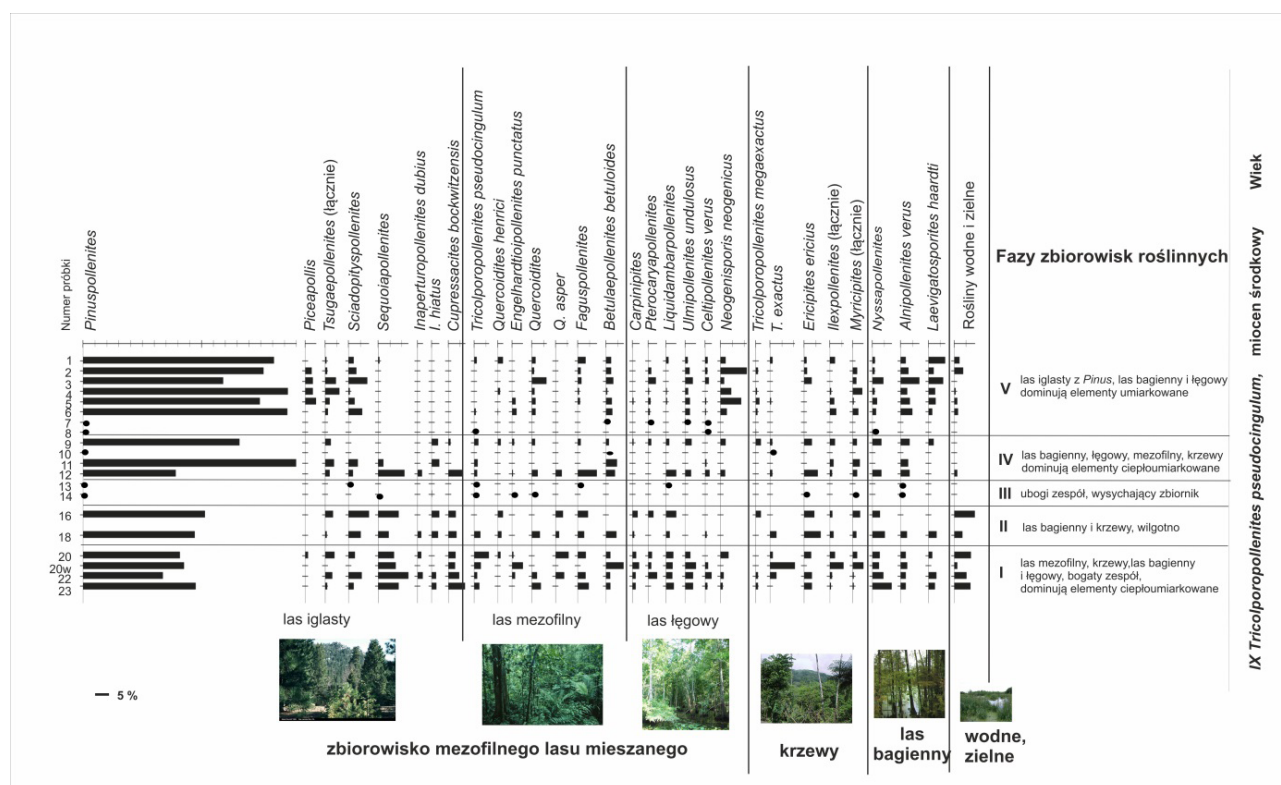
Numer próbki
Pinuspollenites
Piceapollis
Tsugaepollenites (łącznie)
Sciadopityspollenites
Sequoiapollenites
Inaperturopollenites dubius
I. hiatus
Cupressacites bockwitzensis
Tricolporopollenites pseudocingulum
Quercoidites henrici
Engelhardtioipollenites punctatus
Quercoidites
Q. asper
Faguspollenites
Betulaepollenites betuloides
Carpinipites
Pterocaryapollenites
Liquidambarpollenites
Ulmipollenites undulosus
Celtipollenites verus
Neogenisporis neogenicus
Tricolporopollenites megaexactus
T. exactus
Ericipites ericius
Ilexpollenites (łącznie)
Myricipites (łącznie)
Nyssapollenites
Alnipollenites verus
Laevigatosporites haardti
Rośliny wodne i zielne
Fazy zbiorowisk roślinnych
Wiek

1
2
3
4
5
6
7
8
9
10
11
12
13
14
16
18
20
20w
22
23

V las iglasty z Pinus, las bagienny i łęgowy dominują elementy umiarkowane
IV las bagienny, łęgowy, mezofilny, krzewy dominują elementy ciepłoumiarkowane
III ubogi zespół, wysychający zbiornik
II las bagienny i krzewy, wilgotno
I las mezofilny, krzewy,las bagienny i łęgowy, bogaty zespół, dominują elementy ciepłoumiarkowane

IX Tricolporopollenites pseudocingulum, miocen środkowy

las iglasty
las mezofilny
las łęgowy
5 %
zbiorowisko mezofilnego lasu mieszanego
krzewy
las bagienny
wodne, zielne